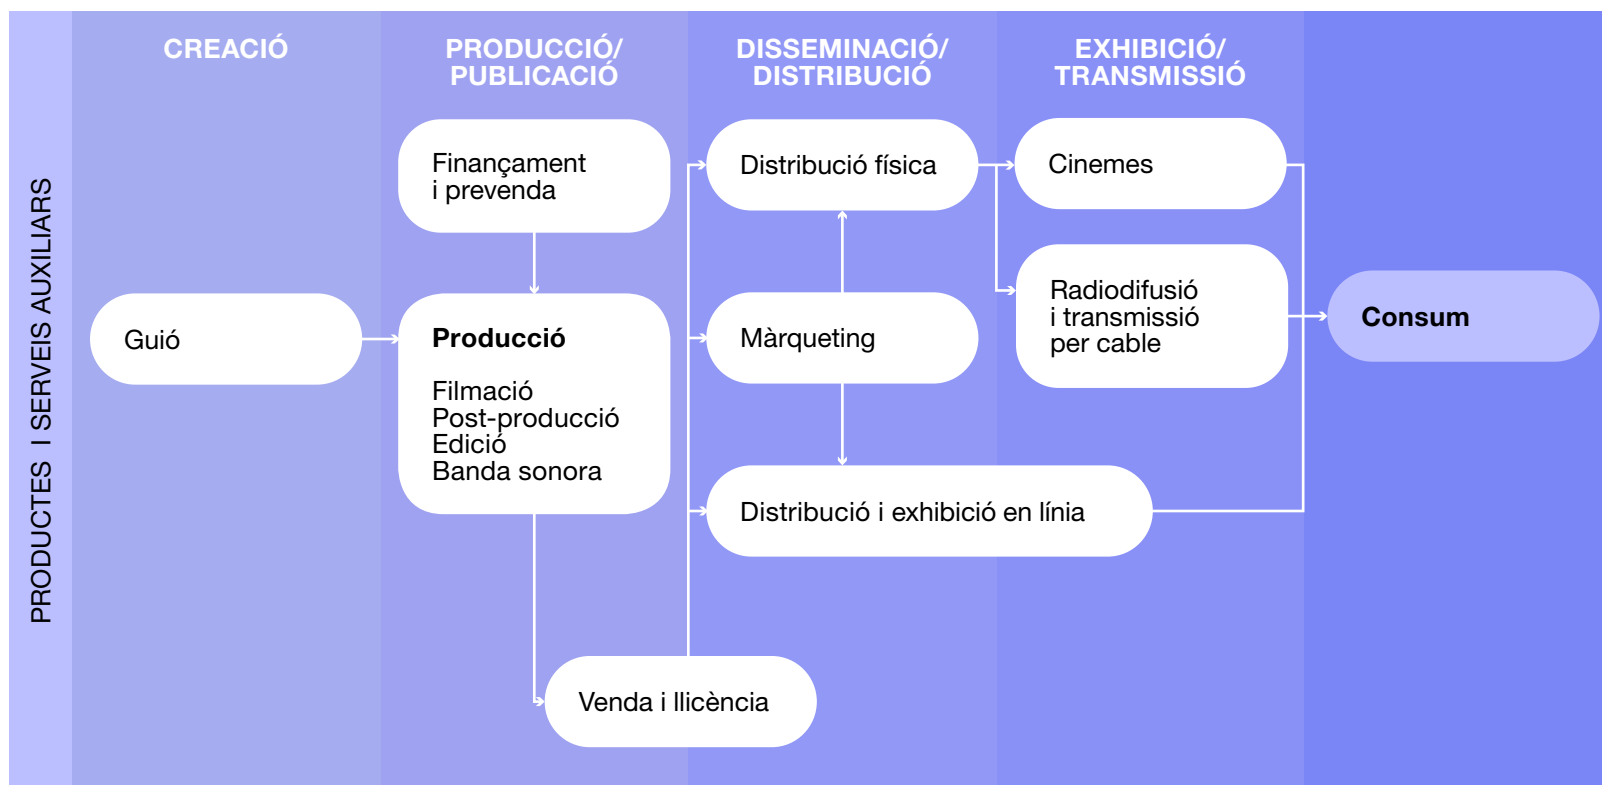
PRODUCTES I SERVEIS AUXILIARS

CREACIÓ

PRODUCCIÓ/ PUBLICACIÓ

DISSEMINACIÓ/ DISTRIBUCIÓ

EXHIBICIÓ/ TRANSMISSIÓ

Guió

Finançament i prevenda

Producció

Filmació
Post-producció
Edició
Banda sonora

Venda i llicència

Distribució física

Màrqueting

Distribució i exhibició en línia

Cinemes

Radiodifusió i transmissió per cable

Consum